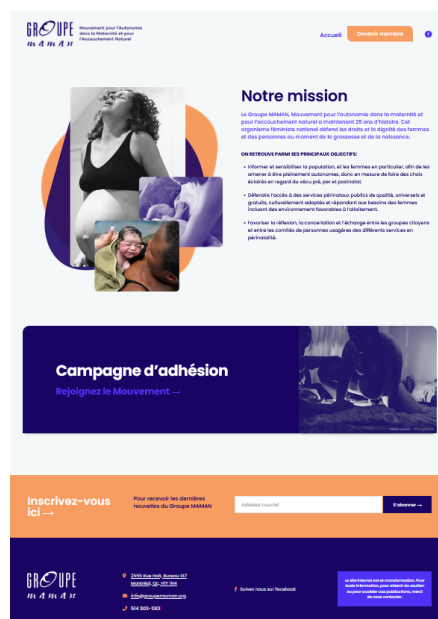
GROUPE MAMAN

Mouvement pour l'Autonomie dans la Maternité et pour l'Accouchement Naturel

Accueil

Devenir membre

Notre mission

Le Groupe MAMAN, Mouvement pour l'autonomie dans la maternité et pour l'accouchement naturel a maintenant 25 ans d'histoire. Cet organisme féministe national défend les droits et la dignité des femmes et des personnes au moment de la grossesse et de la naissance.

ON RETROUVE PARMI SES PRINCIPAUX OBJECTIFS:

Informer et sensibiliser la population, et les femmes en particulier, afin de les amener à être pleinement autonomes, donc en mesure de faire des choix éclairés en regard du vécu pré, per et postnatal.

Défendre l'accès à des services périnatalux publics de qualité, universels et gratuits, culturellement adaptés et répondant aux besoins des femmes incluant des environnements favorables à l'allaitement.

Favoriser la réflexion, la concertation et l'échange entre les groupes citoyens et entre les comités de personnes usagères des différents services en périnatalité.

Campagne d'adhésion

Rejoignez le Mouvement →

Inscrivez-vous ici →

Pour recevoir les dernières nouvelles du Groupe MAMAN

Adresse courriel

S'abonner →

GROUPE MAMAN

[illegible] Montréal, QC, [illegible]

info@groupemaman.org

514 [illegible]

Suivez-nous sur facebook

Le site internet est en transformation. Pour toute information, pour obtenir du soutien ou pour accéder aux publications, merci de nous contacter.